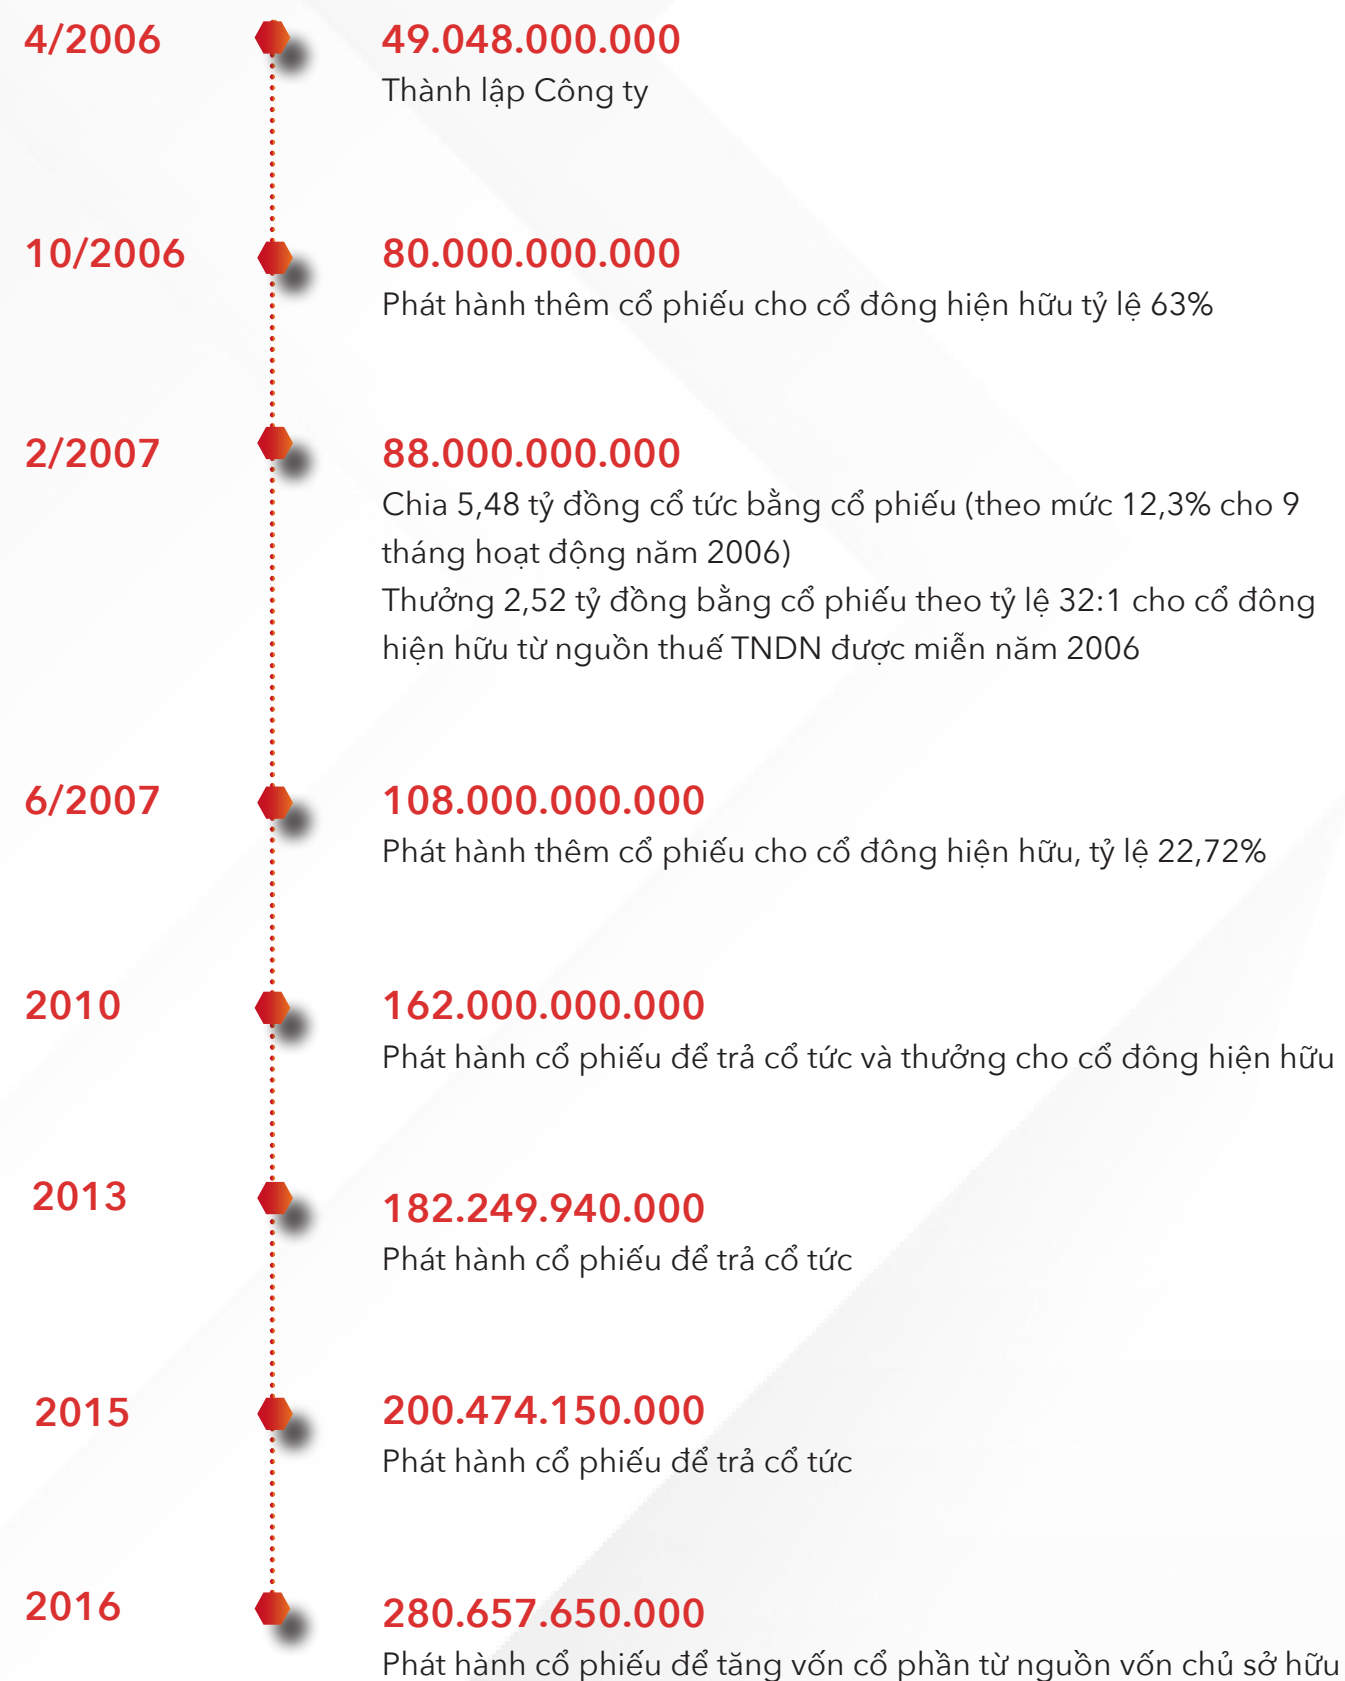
4/2006

49.048.000.000
Thành lập Công ty

10/2006

80.000.000.000
Phát hành thêm cổ phiếu cho cổ đông hiện hữu tỷ lệ 63%

2/2007

88.000.000.000
Chia 5,48 tỷ đồng cổ tức bằng cổ phiếu (theo mức 12,3% cho 9 tháng hoạt động năm 2006)
Thưởng 2,52 tỷ đồng bằng cổ phiếu theo tỷ lệ 32:1 cho cổ đông hiện hữu từ nguồn thuế TNDN được miễn năm 2006

6/2007

108.000.000.000
Phát hành thêm cổ phiếu cho cổ đông hiện hữu, tỷ lệ 22,72%

2010

162.000.000.000
Phát hành cổ phiếu để trả cổ tức và thưởng cho cổ đông hiện hữu

2013

182.249.940.000
Phát hành cổ phiếu để trả cổ tức

2015

200.474.150.000
Phát hành cổ phiếu để trả cổ tức

2016

280.657.650.000
Phát hành cổ phiếu để tăng vốn cổ phần từ nguồn vốn chủ sở hữu